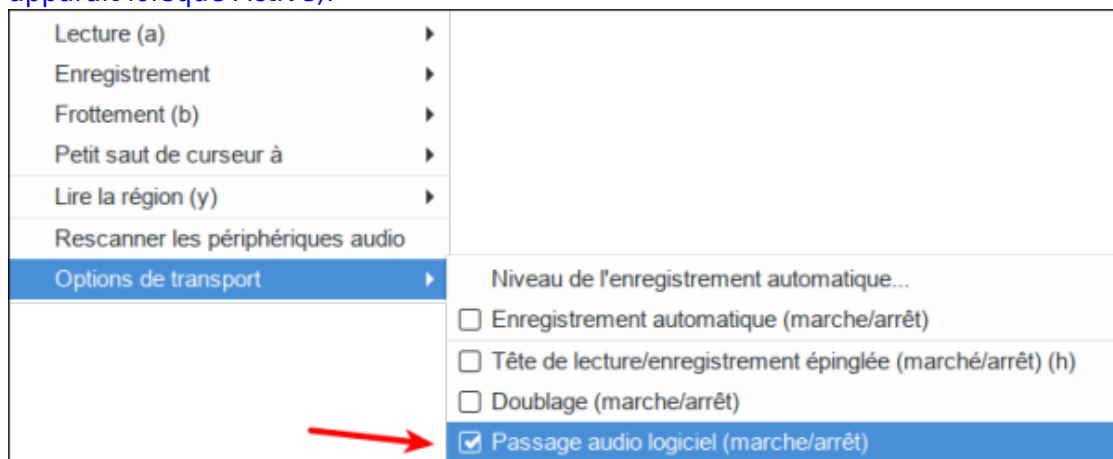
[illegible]

Lecture (a)
Enregistrement
Frottement (b)
Petit saut de curseur à
Lire la région (y)
Rescanner les périphériques audio
Options de transport

Niveau de l'enregistrement automatique...
Enregistrement automatique (marche/arrêt)
Tête de lecture/enregistrement épinglée (marché/arrêt) (h)
Doublage (marche/arrêt)
Passage audio logiciel (marche/arrêt)